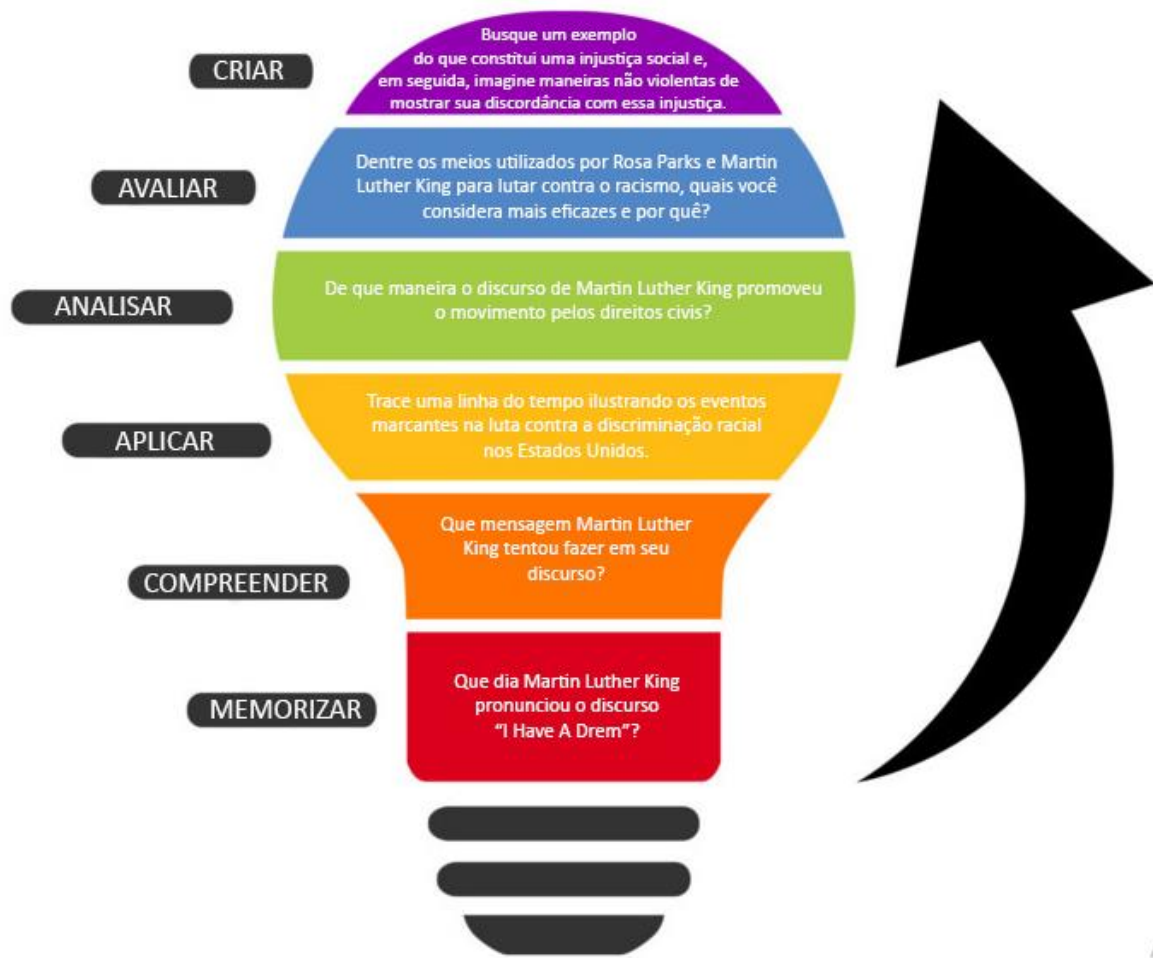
CRIAR

Busque um exemplo do que constitui uma injustiça social e, em seguida, imagine maneiras não violentas de mostrar sua discordância com essa injustiça.

AVALIAR

Dentre os meios utilizados por Rosa Parks e Martin Luther King para lutar contra o racismo, quais você considera mais eficazes e por quê?

ANALISAR

De que maneira o discurso de Martin Luther King promoveu o movimento pelos direitos civis?

APLICAR

Trace uma linha do tempo ilustrando os eventos marcantes na luta contra a discriminação racial nos Estados Unidos.

COMPREENDER

Que mensagem Martin Luther King tentou fazer em seu discurso?

MEMORIZAR

Que dia Martin Luther King pronunciou o discurso "I Have A Drem"?